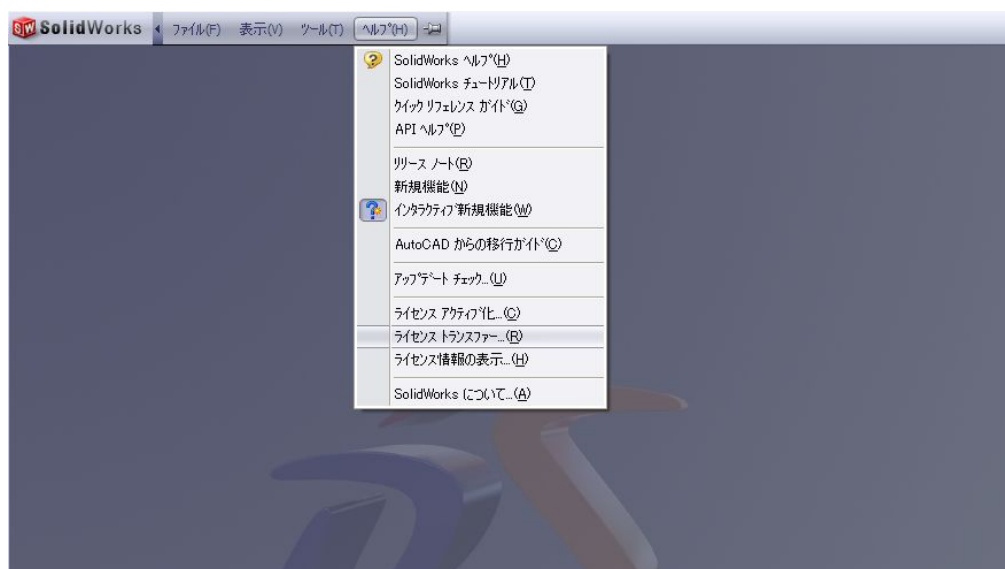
SolidWorks ファイル(F) 表示(V) ツール(T) ヘルプ(H)

SolidWorks ヘルプ(H)
SolidWorks チュートリアル(T)
クイック リファレンス ガイド(G)
API ヘルプ(P)

リリース ノート(R)
新規機能(N)
インタラクティブ新規機能(W)

AutoCAD からの移行ガイド(C)

アップデート チェック...(U)

ライセンス アクティブ化...(C)
ライセンス トランスファー...(R)
ライセンス情報の表示...(H)

SolidWorks について...(A)